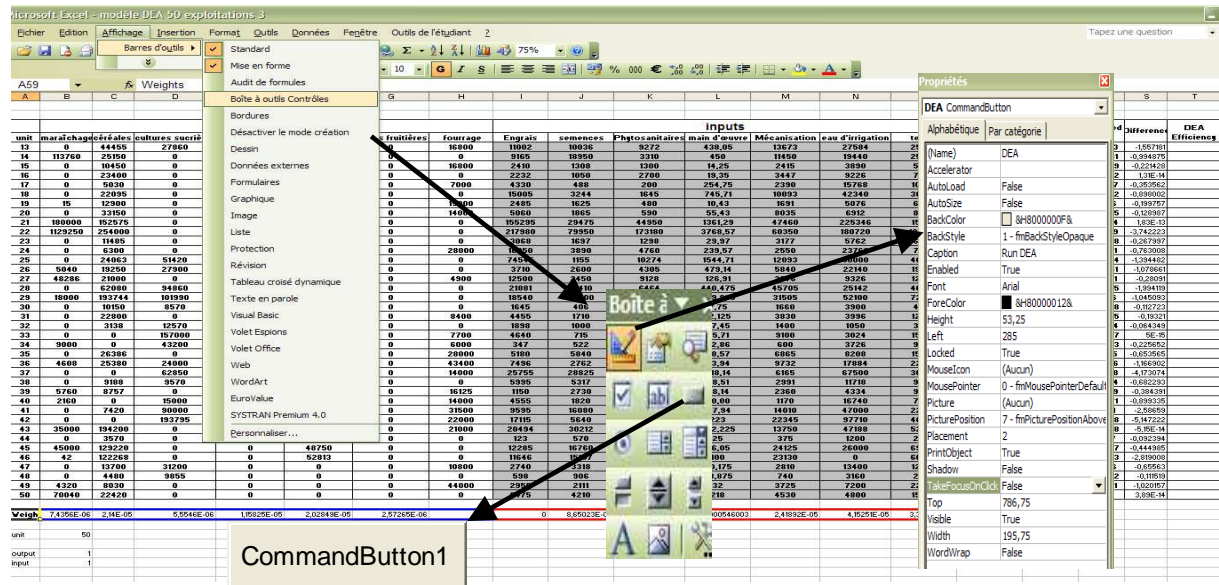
icrosoft Excel - modèle DEA 50 exploitations 3

Fichier Edition Affichage Insertion Format Outils Données Fenêtre Outils de l'étudiant ?

Tapez une question

Barres d'outils

Standard
Mise en forme
Audit de formules
Boîte à outils Contrôles
Bordures
Désactiver le mode création
Dessin
Données externes
Formulaires
Graphique
Image
Liste
Protection
Révision
Tableau croisé dynamique
Texte en parole
Visual Basic
Volet Espions
Volet Office
Web
WordArt
EuroValue
SYSTRAN Premium 4.0
Personnaliser...

A59 Weights

75%

Boîte à

| unit | maraîchage | céréales | cultures sucrières | | | fruitières | fourrage | Engrais | semences | Phytosanitaires | main d'oeuvre | Mécanisation | eau d'irrigation |
|---|---|---|---|---|---|---|---|---|---|---|---|---|---|
| 13 | 0 | 44455 | 27860 | | | 0 | 16800 | 11002 | 10036 | 9272 | 438,05 | 13673 | 27504 |
| 14 | 113760 | 25150 | 0 | | | 0 | 0 | 9165 | 18950 | 3310 | 450 | 11450 | 19440 |
| 15 | 0 | 10450 | 0 | | | 0 | 16800 | 2410 | 1308 | 1300 | 14,25 | 2415 | 3890 |
| 16 | 0 | 23400 | 0 | | | 0 | 0 | 2232 | 1050 | 2700 | 19,35 | 3447 | 9226 |
| 17 | 0 | 5030 | 0 | | | 0 | 7000 | 4330 | 488 | 200 | 254,75 | 2390 | 15768 |
| 18 | 0 | 22095 | 0 | | | 0 | 0 | 15085 | 3244 | 1645 | 745,71 | 10093 | 42340 |
| 19 | 15 | 12900 | 0 | | | 0 | 15900 | 2485 | 1625 | 480 | 10,43 | 1691 | 5076 |
| 20 | 0 | 33150 | 0 | | | 0 | 14000 | 5060 | 1865 | 590 | 55,43 | 8035 | 6912 |
| 21 | 180000 | 152575 | 0 | | | | | 155295 | 29475 | 44950 | 1361,29 | 47660 | 225346 |
| 22 | 1129250 | 254000 | 0 | | | | | 217980 | 79950 | 173180 | 3768,57 | 60350 | 180720 |
| 23 | 0 | 11485 | 0 | | | | | 3068 | 1697 | 1298 | 29,97 | 3177 | 5762 |
| 24 | 0 | 6300 | 0 | | | | | 10050 | 3890 | 4760 | 239,57 | 2550 | |
| 25 | 0 | 24063 | 51420 | | | | 28000 | 7454 | 1155 | 10274 | 1544,71 | 12093 | |
| 26 | 5040 | 19250 | 27900 | | | | | 3710 | 2600 | 4305 | 479,14 | 5840 | 22140 |
| 27 | 48286 | 21000 | 0 | | | | 4900 | 12500 | 3450 | 9128 | 126,91 | 2500 | 9326 |
| 28 | 0 | 62080 | 94860 | | | | 0 | 21881 | | | 440,475 | 45705 | 25142 |
| 29 | 18000 | 193744 | 101990 | | | | 0 | 18540 | | | | 31505 | 52100 |
| 30 | 0 | 10150 | 8570 | | | | 0 | 1645 | 406 | | | 0 | |
| 31 | 0 | 22800 | 0 | | | | 8400 | 4455 | 1710 | | ,125 | 3830 | 3996 |
| 32 | 0 | 3138 | 12570 | | | | | 1898 | 1000 | | 7,45 | 1400 | 1050 |
| 33 | 0 | 0 | 157000 | | | | 7700 | 4640 | 715 | | 5,71 | 9100 | 3024 |
| 34 | 9000 | 0 | 43200 | | | | 6000 | 347 | 522 | | 2,86 | 600 | 3726 |
| 35 | 0 | 26386 | 0 | | | | 28000 | 5180 | 5840 | | 0,57 | 6065 | 8208 |
| 36 | 4608 | 25380 | 24000 | | | | 43400 | 7496 | 2762 | | 3,94 | 9732 | 17884 |
| 37 | 0 | 0 | 62850 | | | | 14000 | 25755 | 28825 | | 8,14 | 6165 | 67500 |
| 38 | 0 | 9188 | 9570 | | | | 0 | 5395 | 5317 | | 8,51 | 2991 | 11718 |
| 39 | 5760 | 8757 | 0 | | | | 16125 | 1150 | 2730 | | 8,14 | 2360 | 4334 |
| 40 | 2160 | 0 | 15000 | | | | 14000 | 4555 | 1820 | | 8,00 | 1170 | 16740 |
| 41 | 0 | 7420 | 90000 | | | | 31500 | 9595 | 16080 | | 7,94 | 14010 | 47000 |
| 42 | 0 | 0 | 193795 | | | | 22000 | 17115 | 5640 | | 7,23 | 22345 | 97710 |
| 43 | 35000 | 194200 | 0 | | | | 21000 | 20494 | 30212 | | 2,225 | 13750 | 47188 |
| 44 | 0 | 3570 | 0 | | | | 0 | 123 | 570 | | 25 | 375 | 1200 |
| 45 | 45000 | 129220 | 0 | 0 | 48750 | 0 | 0 | 12285 | 16760 | | 6,05 | 24125 | 26000 |
| 46 | 42 | 122268 | 0 | 0 | 52813 | 0 | 0 | 11646 | 1679 | | 100 | 23130 | 0 |
| 47 | 0 | 13700 | 31200 | 0 | 0 | 0 | 10800 | 2740 | 3318 | | 0,175 | 2810 | 13400 |
| 48 | 0 | 4480 | 9855 | 0 | 0 | 0 | 0 | 598 | 906 | | 1,875 | 740 | 3160 |
| 49 | 4320 | 8030 | 0 | 0 | 0 | 0 | 44000 | 2950 | 2111 | | 32 | 3725 | 7200 |
| 50 | 70040 | 22420 | 0 | 0 | 0 | 0 | 0 | 6475 | 4210 | | 218 | 4530 | 4800 |

inputs

Differences | DEA Efficiency
-1,557181, -0,994875, -0,221428, 1,31E-14, -0,353562, -0,890002, -0,199757, -0,128987, 1,83E-13, -3,742223, -0,267397, -0,763008, -1,394482, -1,078661, -0,28091, -1,994119, -1,045093, -0,112723, -0,19321, -0,064349, 5E-15, -0,225652, -0,653565, -1,166902, -4,173074, -0,682293, -0,384391, -0,899335, -2,58659, -5,147222, -5,15E-14, -0,092394, -0,444495, -2,819008, -0,65563, -0,11519, -1,020157, 3,89E-14

Weigh 7,4356E-06 2,14E-05 5,5546E-06 1,15825E-05 2,02849E-05 2,57265E-05 0 8,65023E-0 00546003 2,41892E-05 4,15251E-05

unit 50
output 1
input 1

CommandButton1

Propriétés

DEA CommandButton

Alphabétique | Par catégorie

| (Name) | DEA |
|---|---|
| Accelerator | |
| AutoLoad | False |
| AutoSize | False |
| BackColor | &H8000000F& |
| BackStyle | 1 - fmBackStyleOpaque |
| Caption | Run DEA |
| Enabled | True |
| Font | Arial |
| ForeColor | &H80000012& |
| Height | 53,25 |
| Left | 285 |
| Locked | True |
| MouseIcon | (Aucun) |
| MousePointer | 0 - fmMousePointerDefault |
| Picture | (Aucun) |
| PicturePosition | 7 - fmPicturePositionAbove |
| Placement | 2 |
| PrintObject | True |
| Shadow | False |
| TakeFocusOnClick | False |
| Top | 786,75 |
| Visible | True |
| Width | 195,75 |
| WordWrap | False |